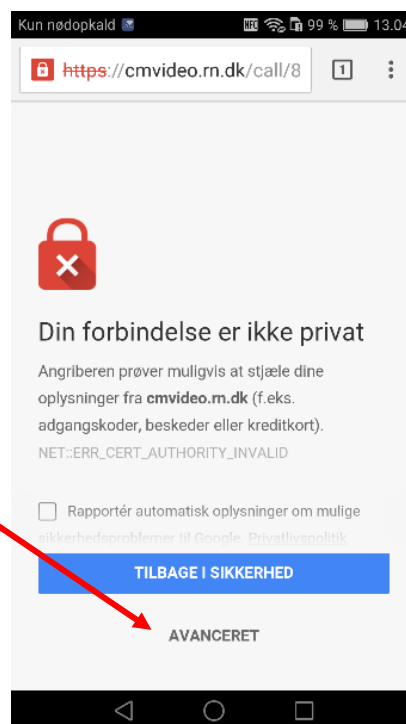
Kun nødopkald 99 % 13.04

https://cmvideo.rn.dk/call/8

1

Din forbindelse er ikke privat

Angriberen prøver muligvis at stjæle dine oplysninger fra **cmvideo.rn.dk** (f.eks. adgangskoder, beskeder eller kreditkort).

NET::ERR_CERT_AUTHORITY_INVALID

Rapportér automatisk oplysninger om mulige sikkerhedsproblemer til Google. Privatlivspolitik

TILBAGE I SIKKERHED

AVANCERET